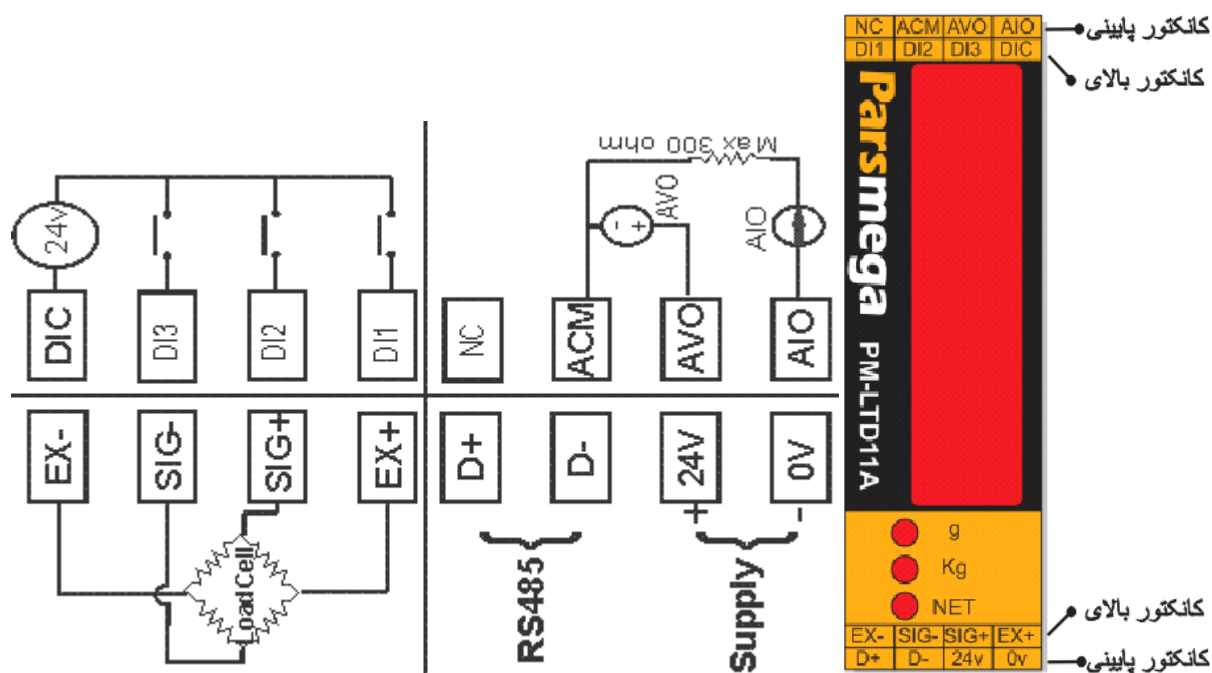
24v
DIC
DI3
DI2
DI1
EX-
SIG-
SIG+
EX+
Load Cell
Max 300 ohm
AVO
AIO
NC
ACM
AVO
AIO
D+
D-
24V
0V
+
-
RS485
Supply

| NC | ACM | AVO | AIO |
|---|---|---|---|
| DI1 | DI2 | DI3 | DIC |

کانکتور پایینی
کانکتور بالای

Parsmega
PM-LTD11A

g
Kg
NET

| EX- | SIG- | SIG+ | EX+ |
|---|---|---|---|
| D+ | D- | 24v | 0v |

کانکتور بالای
کانکتور پایینی